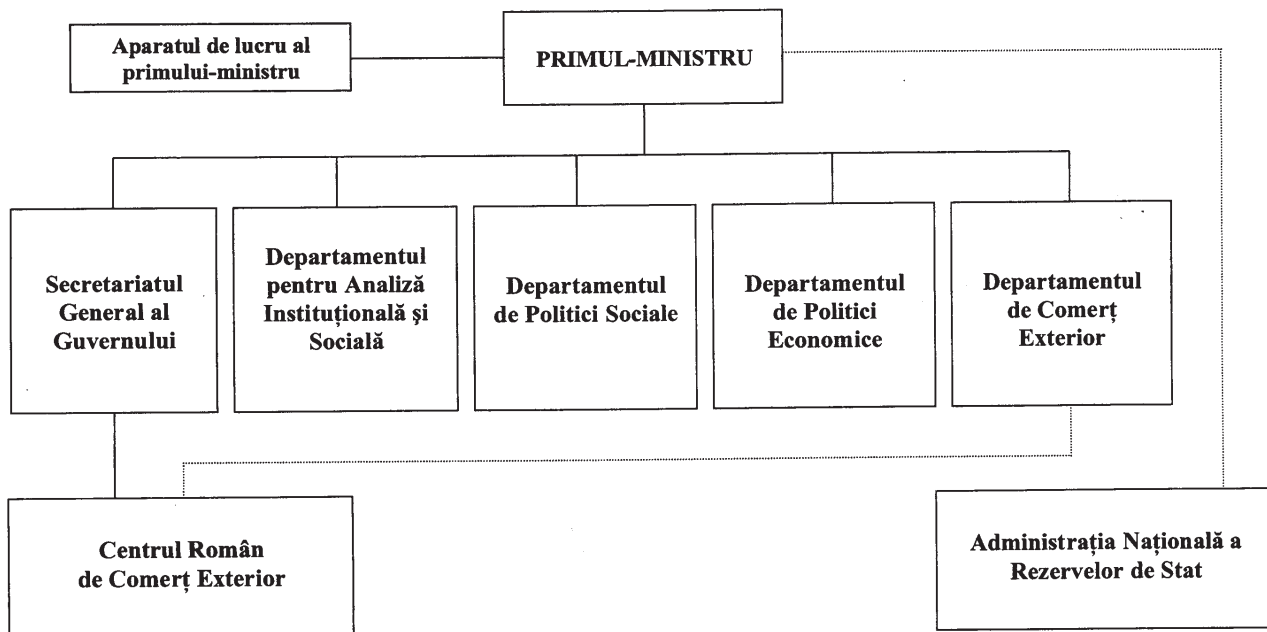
Aparatul de lucru al primului-ministru

PRIMUL-MINISTRU

Secretariatul General al Guvernului

Departamentul pentru Analiză Instituțională şi Socială

Departamentul de Politici Sociale

Departamentul de Politici Economice

Departamentul de Comerț Exterior

Centrul Român de Comerț Exterior

Administrația Națională a Rezervelor de Stat